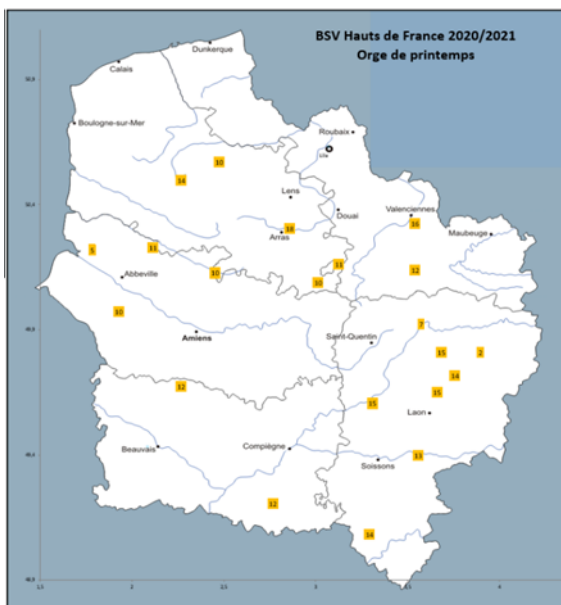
BSV Hauts de France 2020/2021
Orge de printemps

Dunkerque
Calais
Boulogne-sur-Mer
Roubaix
Lille
Lens
Douai
Arras
Valenciennes
Maubeuge
Abbeville
Amiens
Saint-Quentin
Laon
Beauvais
Compiègne
Soissons

10
14
5
11
10
10
11
10
16
12
10
7
15
2
14
15
12
15
13
12
16

50,9
50,4
49,9
49,4
48,9
1,5
2
2,5
3
3,5
4